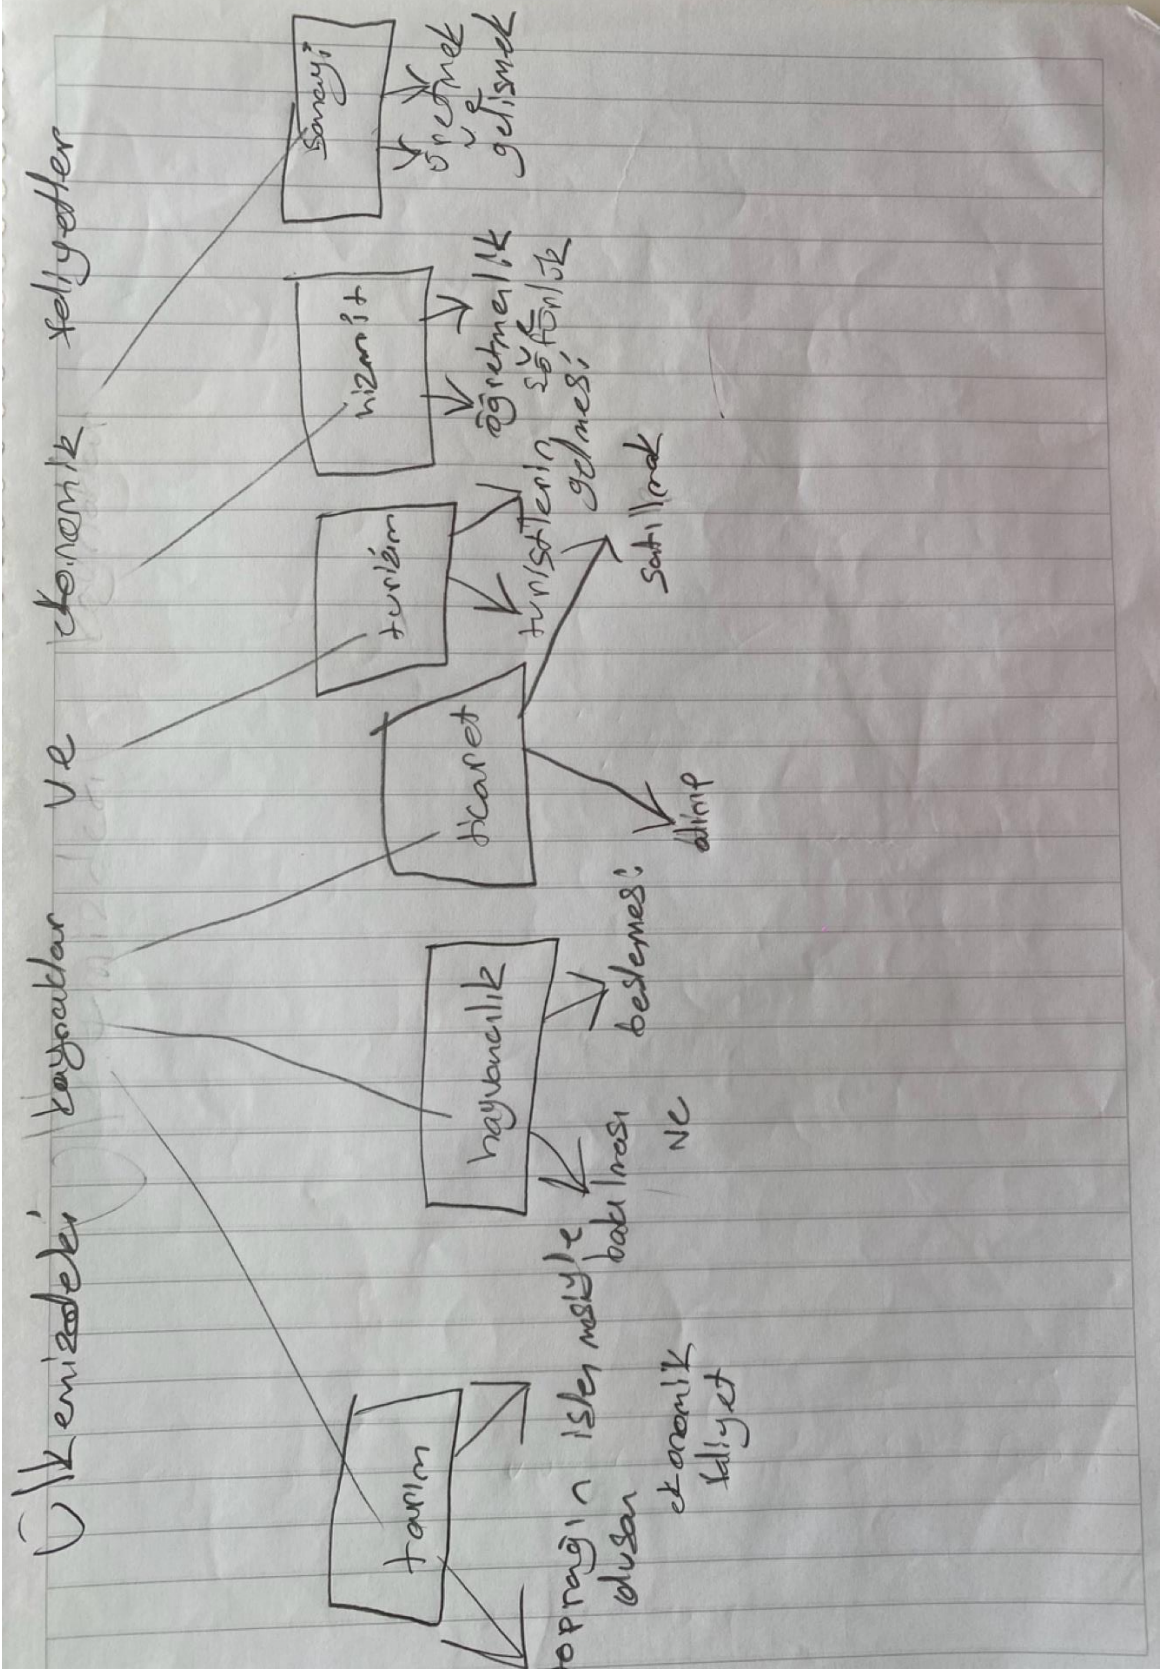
Ülkemizdeki kaynaklar ve ekonomik faliyetler

tarım

toprağın işlenmesiyle oluşan ekonomik faliyet

hayvancılık

bakılması ve beslemesi

ticaret

alınıp satılmak

turizm

turistlerin gelmesi

hizmet

öğretmenlik şoförlük

sanayi

üretmek ve gelişmek